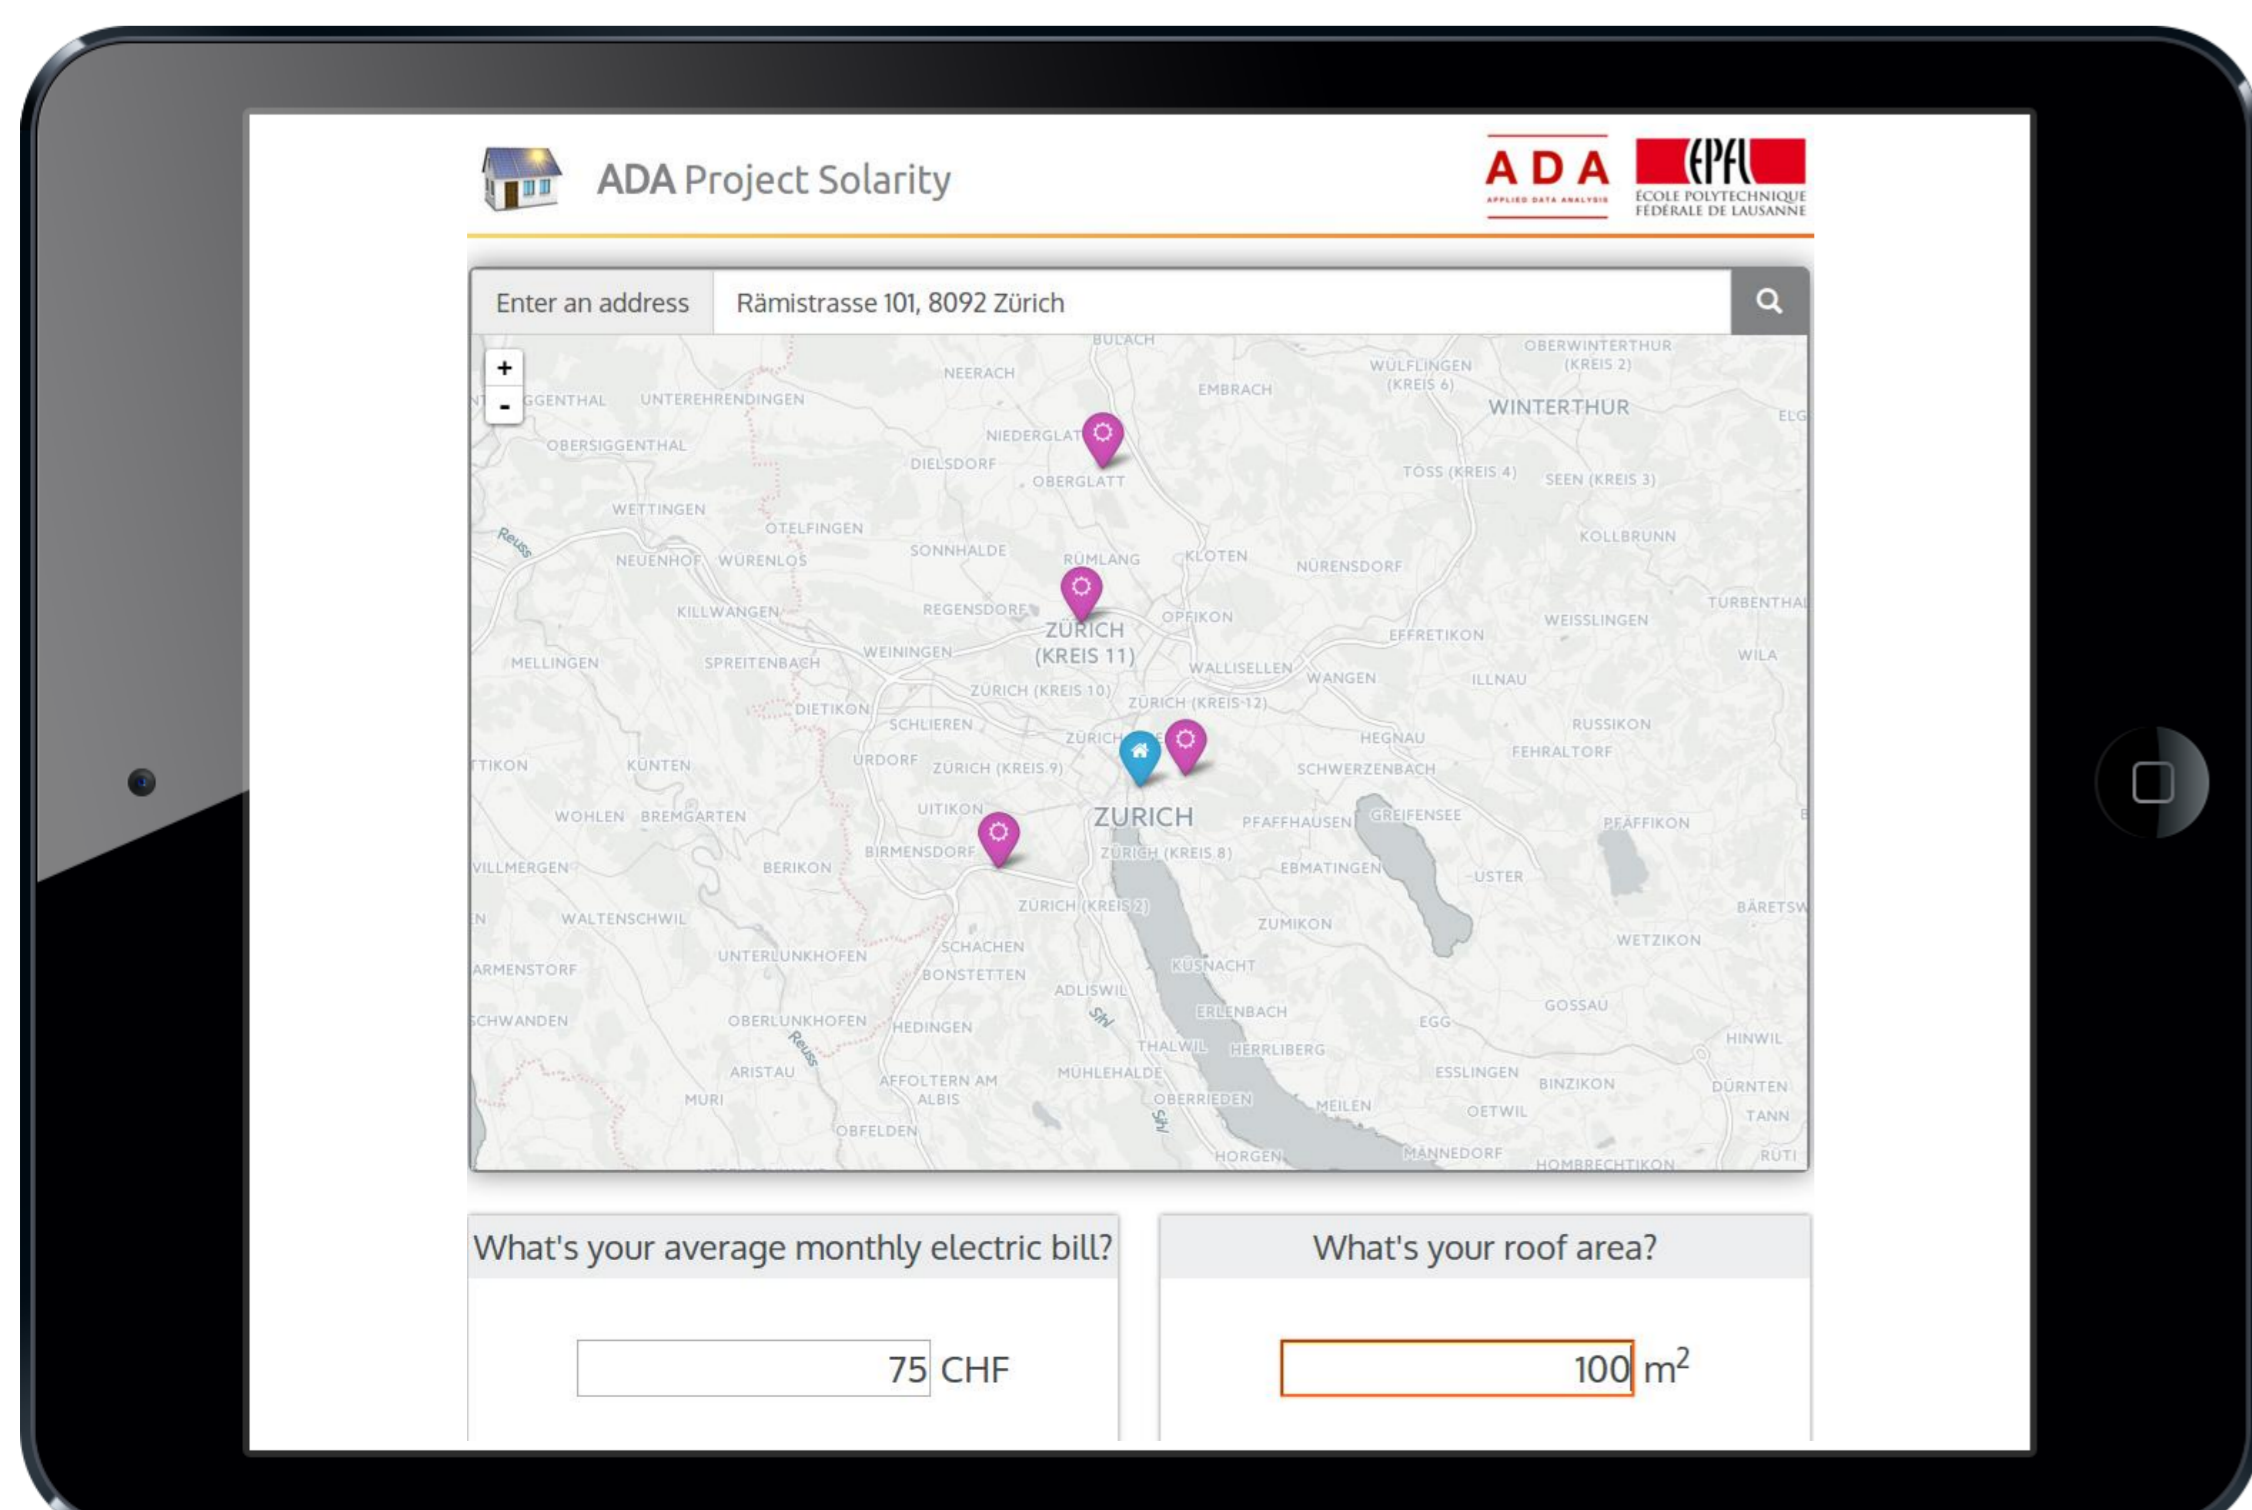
ADA Project Solarity

ADA
APPLIED DATA ANALYSIS

EPFL
ÉCOLE POLYTECHNIQUE FÉDÉRALE DE LAUSANNE

Enter an address

Rämistrasse 101, 8092 Zürich

+
-

BÜLACH
NEERACH
EMBRACH
WÜLFLINGEN (KREIS 6)
OBERWINTERTHUR (KREIS 2)
WINTERTHUR
ELG
GGENTHAL
UNTEREHRENDINGEN
OBERSIGGENTHAL
NIEDERGLATT
DIELSDORF
OBERGLATT
TÖSS (KREIS 4)
SEEN (KREIS 3)
WETTINGEN
OTELFINGEN
Reuss
KOLLBRUNN
NEUENHOF
WÜRENLOS
SONNHALDE
RÜMLANG
KLOTEN
NÜRENSDORF
TURBENTHAL
KILLWANGEN
REGENSDORF
OPFIKON
WEISSLINGEN
ZÜRICH (KREIS 11)
EFFRETIKON
MELLINGEN
SPREITENBACH
WEININGEN
WALLISELLEN
WANGEN
WILA
ZÜRICH (KREIS 10)
ILLNAU
DIETIKON
ZÜRICH (KREIS 12)
SCHLIEREN
RUSSIKON
ZÜRICH
HEGNAU
FEHRALTORF
TTIKON
KÜNTEN
URDORF
ZÜRICH (KREIS 9)
SCHWERZENBACH
UITIKON
ZURICH
WOHLEN
BREMGARTEN
PFAFFHAUSEN
GREIFENSEE
PFÄFFIKON
BIRMENSDORF
ZÜRICH (KREIS 8)
VILLMERGEN
BERIKON
EBMATINGEN
USTER
ZÜRICH (KREIS 2)
BÄRETSW
EN
WALTENSCHWIL
ZUMIKON
WETZIKON
SCHACHEN
UNTERLUNKHOFEN
KÜSNACHT
ARMENSTORF
BONSTETTEN
ADLISWIL
Sihl
ERLENBACH
GOSSAU
SCHWANDEN
OBERLUNKHOFEN
HEDINGEN
EGG
Reuss
THALWIL
HERRLIBERG
HINWIL
ARISTAU
MÜHLEHALDE
ESSLINGEN
AFFOLTERN AM ALBIS
BINZIKON
DÜRNTEN
MURI
OBERRIEDEN
MEILEN
OETWIL
TANN
Sihl
OBFELDEN
HORGEN
MÄNNEDORF
HOMBRECHTIKON
RÜTI

What's your average monthly electric bill?

75 CHF

What's your roof area?

100 $m^2$